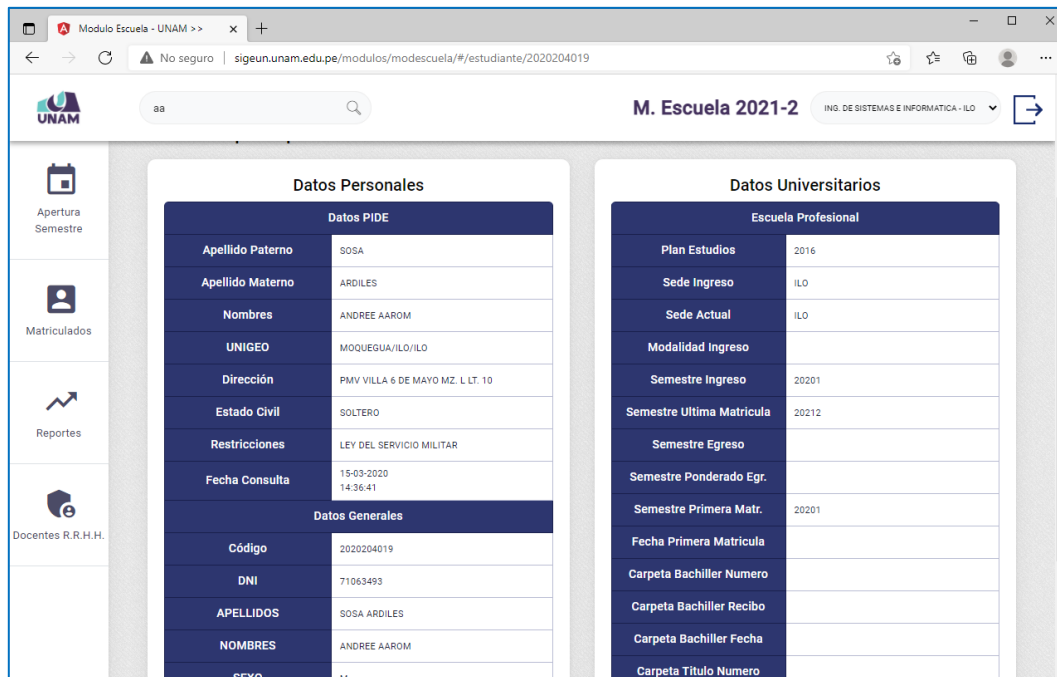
Modulo Escuela - UNAM >>

No seguro | sigeun.unam.edu.pe/modulos/modescuela/#/estudiante/2020204019

UNAM

aa

M. Escuela 2021-2

ING. DE SISTEMAS E INFORMATICA - ILO

Apertura Semestre

Matriculados

Reportes

Docentes R.R.H.H.

Datos Personales

| Datos PIDE | |
|---|---|
| Apellido Paterno | SOSA |
| Apellido Materno | ARDILES |
| Nombres | ANDREE AAROM |
| UNIGEO | MOQUEGUA/ILO/ILO |
| Dirección | PMV VILLA 6 DE MAYO MZ. L LT. 10 |
| Estado Civil | SOLTERO |
| Restricciones | LEY DEL SERVICIO MILITAR |
| Fecha Consulta | 15-03-2020 14:36:41 |
| Datos Generales | |
| Código | 2020204019 |
| DNI | 71063493 |
| APELLIDOS | SOSA ARDILES |
| NOMBRES | ANDREE AAROM |
| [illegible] | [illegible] |

Datos Universitarios

| Escuela Profesional | |
|---|---|
| Plan Estudios | 2016 |
| Sede Ingreso | ILO |
| Sede Actual | ILO |
| Modalidad Ingreso | |
| Semestre Ingreso | 20201 |
| Semestre Ultima Matricula | 20212 |
| Semestre Egreso | |
| Semestre Ponderado Egr. | |
| Semestre Primera Matr. | 20201 |
| Fecha Primera Matricula | |
| Carpeta Bachiller Numero | |
| Carpeta Bachiller Recibo | |
| Carpeta Bachiller Fecha | |
| Carpeta Titulo Numero | |